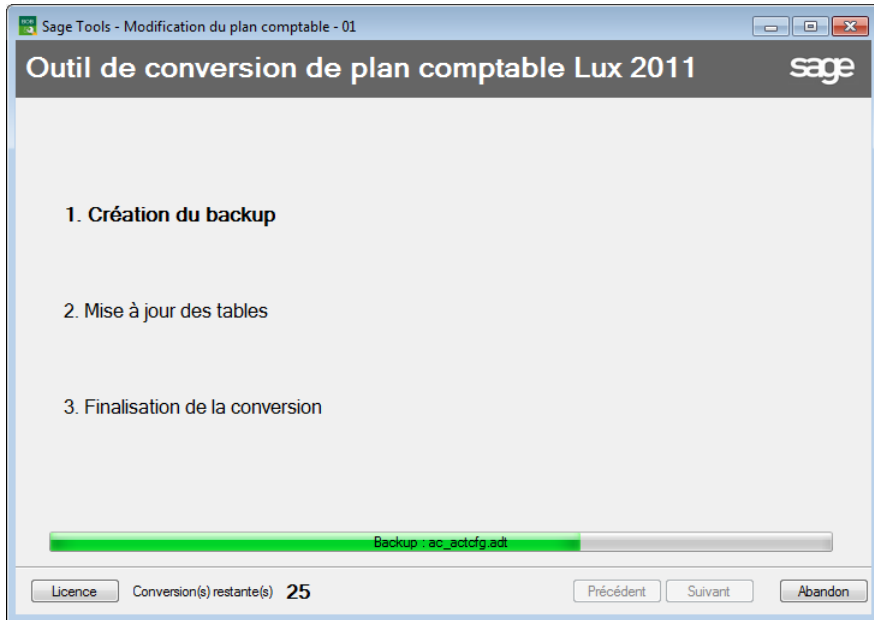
Sage Tools - Modification du plan comptable - 01

Outil de conversion de plan comptable Lux 2011

sage

1. Création du backup

2. Mise à jour des tables

3. Finalisation de la conversion

Backup : ac_actcfg.adt

Licence

Conversion(s) restante(s) 25

Précédent

Suivant

Abandon